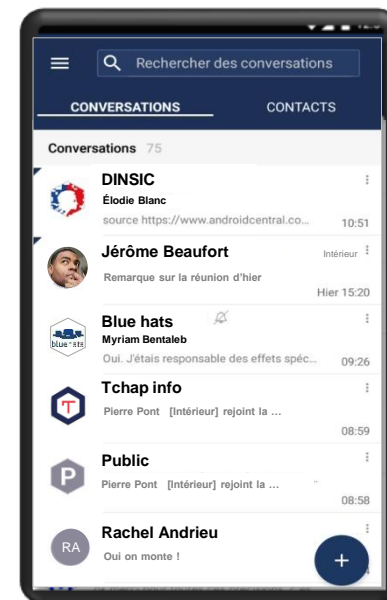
Rechercher des conversations

CONVERSATIONS

CONTACTS

Conversations 75

DINSIC
Élodie Blanc
source https://www.androidcentral.co...
10:51

Jérôme Beaufort
Intérieur
Remarque sur la réunion d'hier
Hier 15:20

Blue hats
Myriam Bentaleb
Oui. J'étais responsable des effets spéc...
09:26

Tchap info
Pierre Pont [Intérieur] rejoint la ...
08:59

Public
Pierre Pont [Intérieur] rejoint la ...
08:58

RA
Rachel Andrieu
Oui on monte !

+